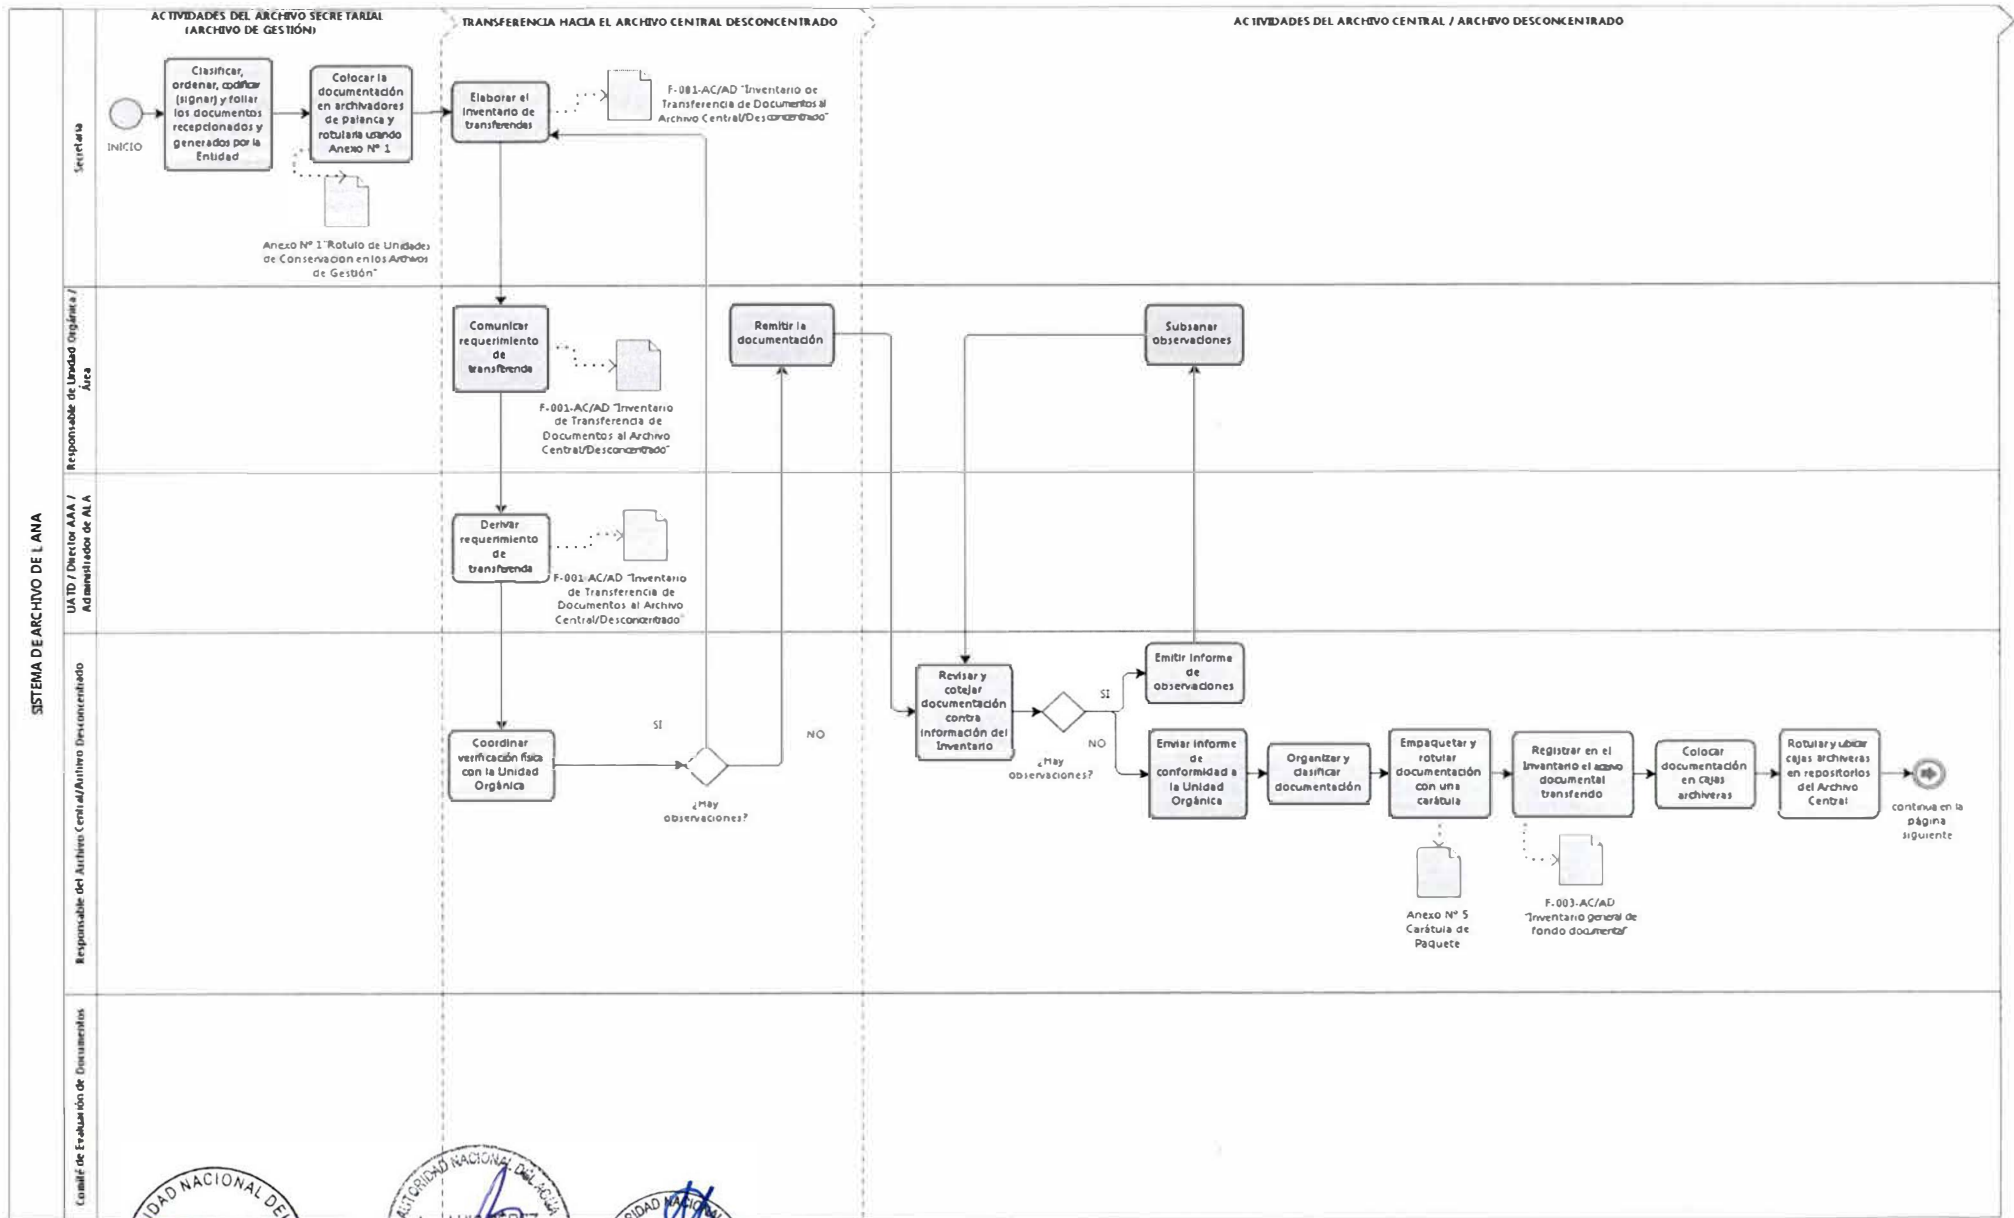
SISTEMA DE ARCHIVO DE LA ANA

ACTIVIDADES DEL ARCHIVO SECRETARIAL (ARCHIVO DE GESTIÓN)

TRANSFERENCIA HACIA EL ARCHIVO CENTRAL DESCONCENTRADO

ACTIVIDADES DEL ARCHIVO CENTRAL / ARCHIVO DESCONCENTRADO

Secretaria

INICIO

Clasificar, ordenar, codificar (signar) y foliar los documentos recepcionados y generados por la Entidad

Colocar la documentación en archivadores de palanca y rotularla usando Anexo N° 1

Anexo N° 1 "Rotulo de Unidades de Conservacion en los Archivos de Gestión"

Elaborar el inventario de transferencia

F-001-AC/AD "Inventario de Transferencia de Documentos al Archivo Central/Desconcentrado"

Responsable de Unidad Orgánica / Área

Comunicar requerimiento de transferencia

F-001-AC/AD "Inventario de Transferencia de Documentos al Archivo Central/Desconcentrado"

Remitir la documentación

Subsanar observaciones

UATD / Director AAA / Administrador de ALA

Derivar requerimiento de transferencia

F-001-AC/AD "Inventario de Transferencia de Documentos al Archivo Central/Desconcentrado"

Responsable del Archivo Central/Archivo Desconcentrado

Coordinar verificación física con la Unidad Orgánica

SI

NO

¿Hay observaciones?

Revisar y cotejar documentación contra información del Inventario

SI

NO

¿Hay observaciones?

Emitir informe de observaciones

Enviar informe de conformidad a la Unidad Orgánica

Organizar y clasificar documentación

Empaquetar y rotular documentación con una carátula

Anexo N° 5 Carátula de Paquete

Registrar en el Inventario el acervo documental transferido

F-003-AC/AD "Inventario general de fondo documental"

Colocar documentación en cajas archiveras

Rotular y ubicar cajas archiveras en repositorios del Archivo Central

continua en la página siguiente

Comité de Evaluación de Documentos

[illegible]DAD NACIONAL DE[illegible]

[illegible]ORIDAD NACIONAL DEL AGUA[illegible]

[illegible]IDAD NACIONAL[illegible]